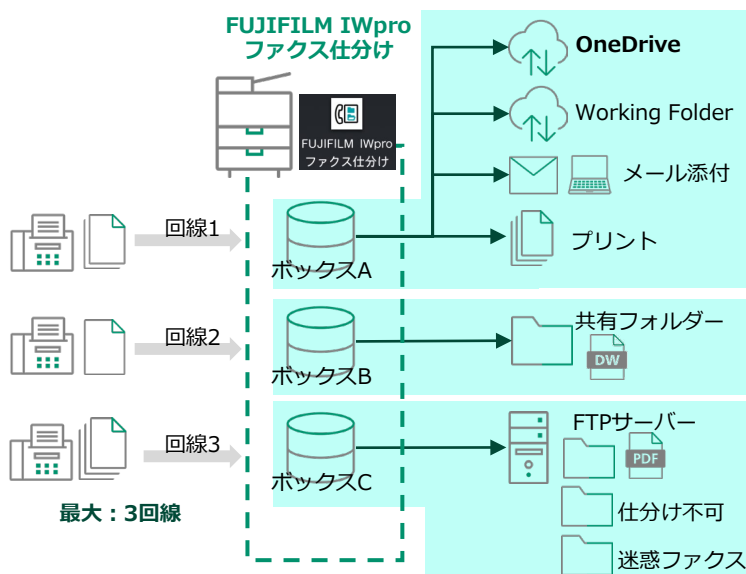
FUJIFILM IWpro
ファクス仕分け

FUJIFILM IWpro
ファクス仕分け

OneDrive

Working Folder

メール添付

プリント

回線1

ボックスA

共有フォルダー

DW

回線2

ボックスB

FTPサーバー

PDF

回線3

ボックスC

仕分け不可

迷惑ファクス

最大：3回線